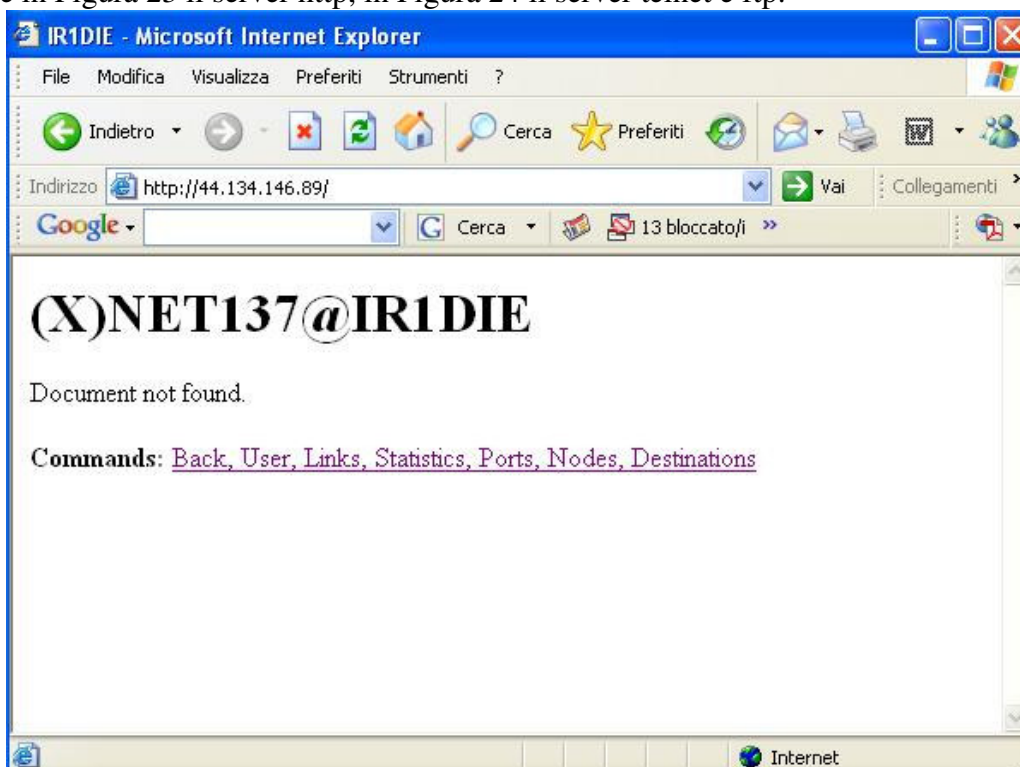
e in Figura 23 il server http, in Figura 24 il server telnet e ftp.

IR1DIE - Microsoft Internet Explorer

File Modifica Visualizza Preferiti Strumenti ?

Indietro Cerca Preferiti

Indirizzo http://44.134.146.89/ Vai Collegamenti

Google Cerca 13 bloccato/i »

(X)NET137@IR1DIE

Document not found.

**Commands**: Back, User, Links, Statistics, Ports, Nodes, Destinations

Internet